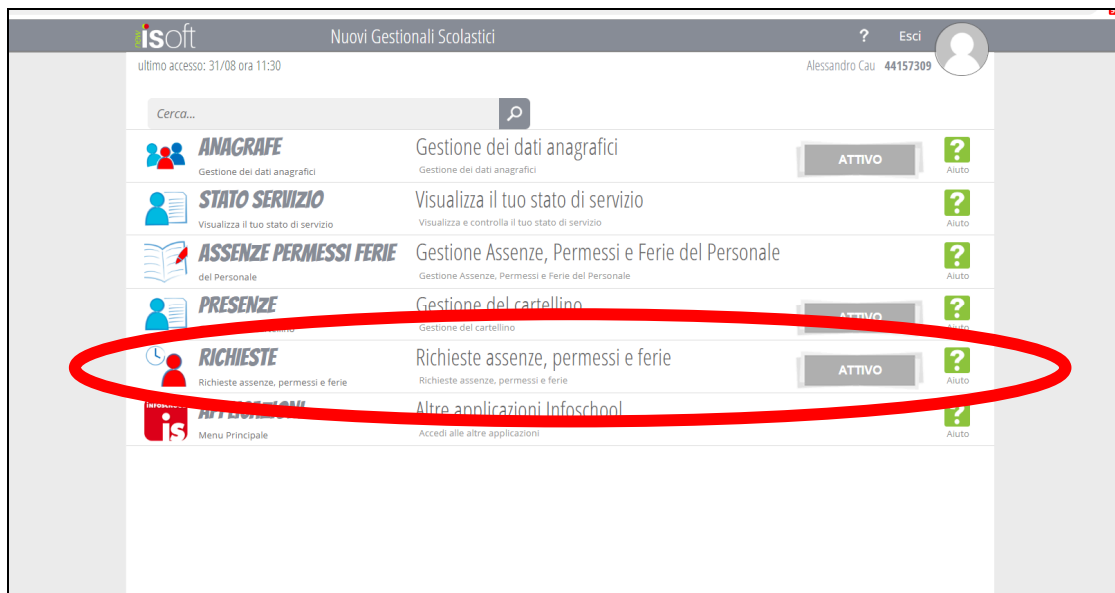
isoft Nuovi Gestionali Scolastici ? Esci

ultimo accesso: 31/08 ora 11:30 Alessandro Cau 44157309

Cerca...

ANAGRAFE
Gestione dei dati anagrafici
Gestione dei dati anagrafici
Gestione dei dati anagrafici
ATTIVO
?
Aiuto

STATO SERVIZIO
Visualizza il tuo stato di servizio
Visualizza il tuo stato di servizio
Visualizza e controlla il tuo stato di servizio
?
Aiuto

ASSENZE PERMESSI FERIE
del Personale
Gestione Assenze, Permessi e Ferie del Personale
Gestione Assenze, Permessi e Ferie del Personale
?
Aiuto

PRESENZE
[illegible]
Gestione del cartellino
Gestione del cartellino
ATTIVO
?
Aiuto

RICHIESTE
Richieste assenze, permessi e ferie
Richieste assenze, permessi e ferie
Richieste assenze, permessi e ferie
ATTIVO
?
Aiuto

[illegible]
Menu Principale
Altre applicazioni Infoschool
Accedi alle altre applicazioni
?
Aiuto